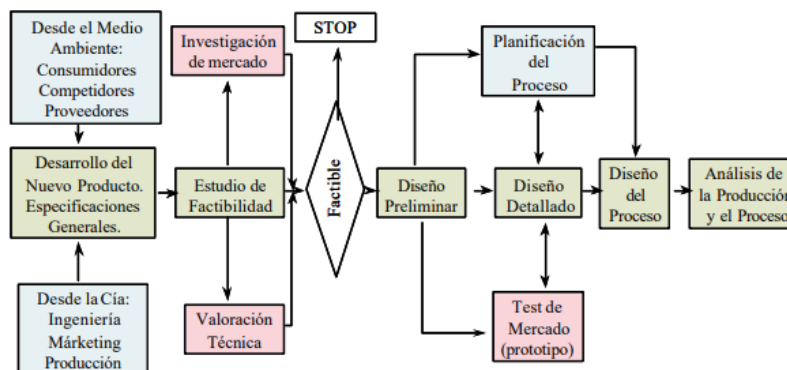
Desde el Medio Ambiente: Consumidores Competidores Proveedores

Investigación de mercado

STOP

Planificación del Proceso

Desarrollo del Nuevo Producto. Especificaciones Generales.

Estudio de Factibilidad

Factible

Diseño Preliminar

Diseño Detallado

Diseño del Proceso

Análisis de la Producción y el Proceso

Desde la Cía: Ingeniería Márketing Producción

Valoración Técnica

Test de Mercado (prototipo)